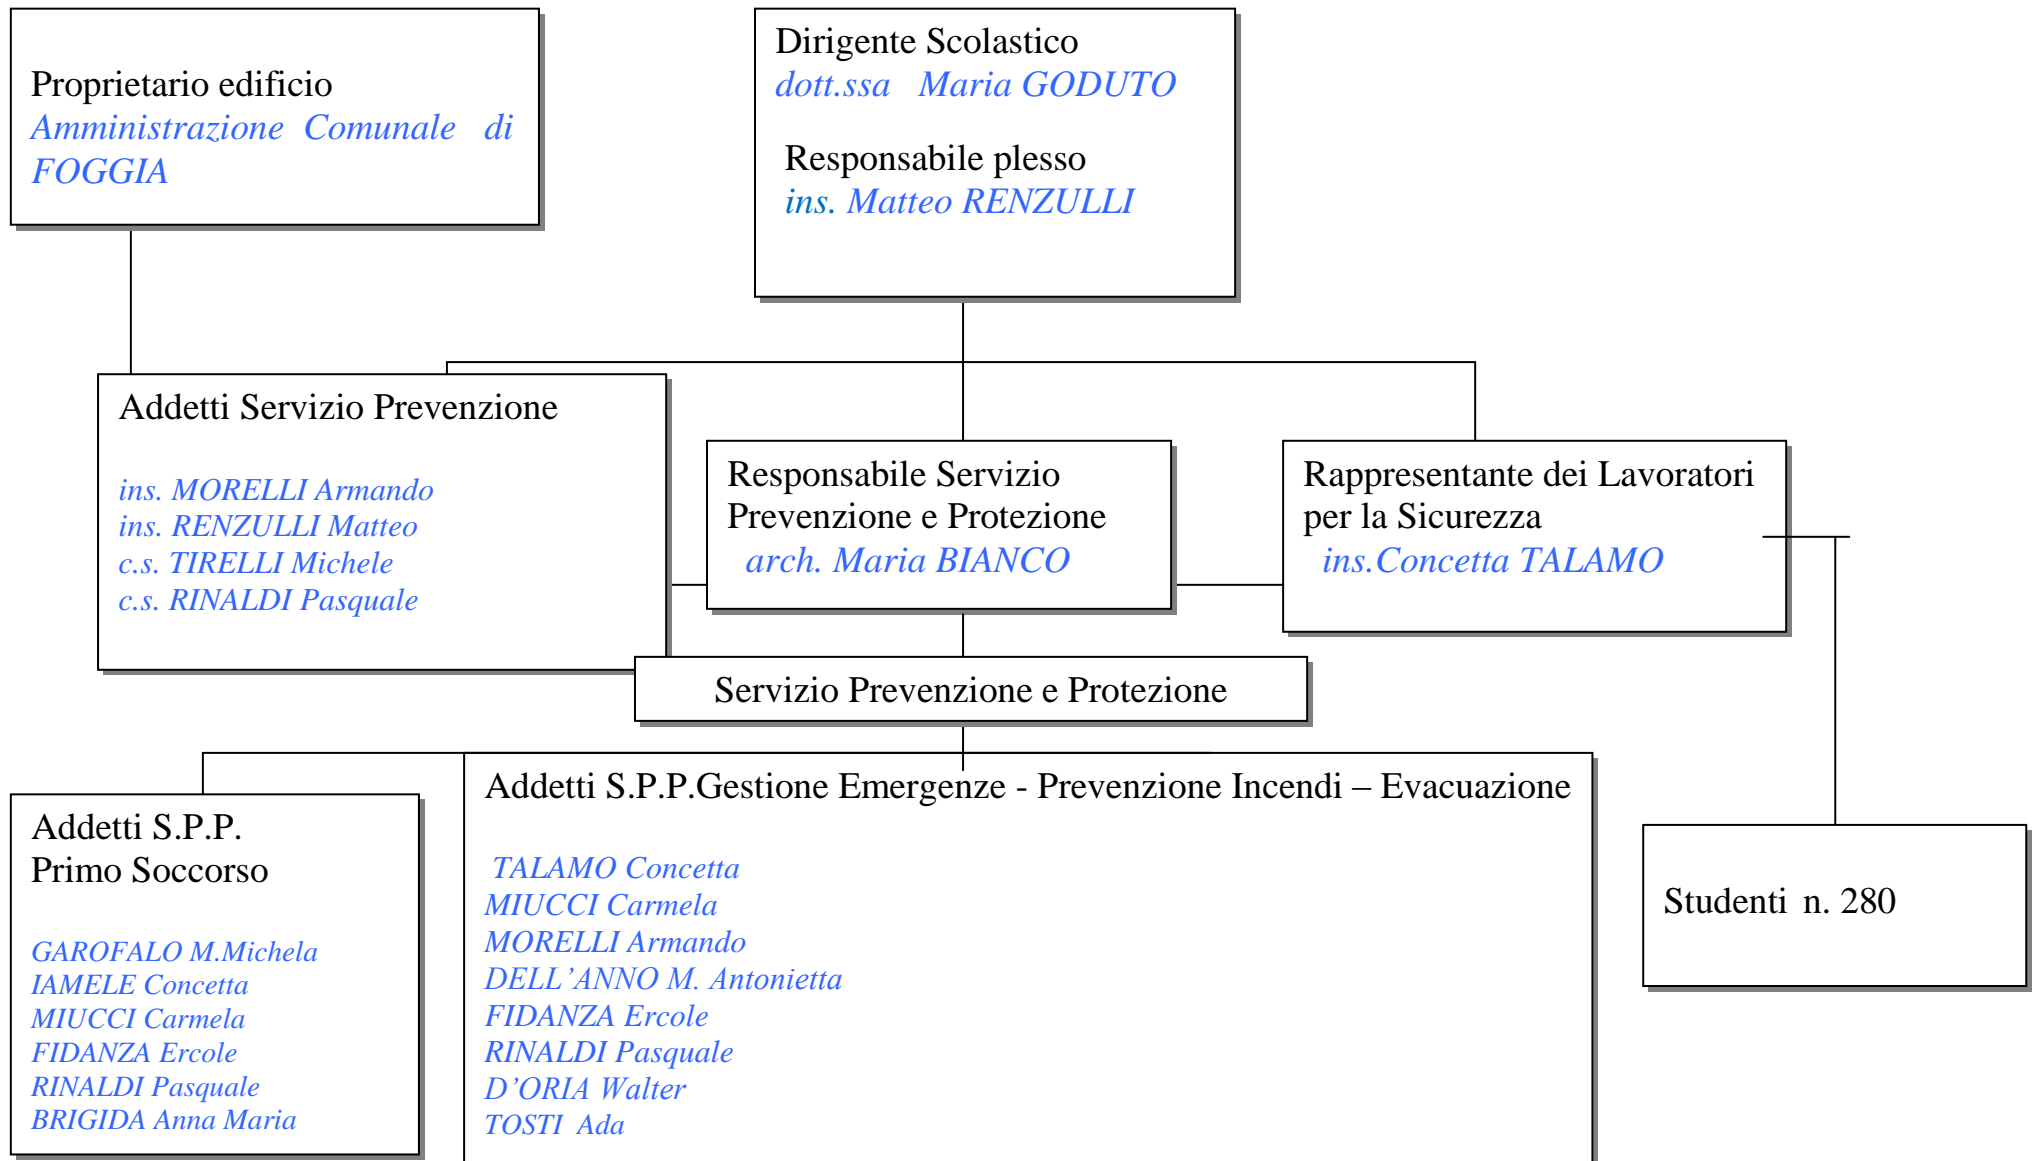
Proprietario edificio
Amministrazione Comunale di FOGGIA

Dirigente Scolastico
dott.ssa Maria GODUTO

Responsabile plesso
ins. Matteo RENZULLI

Addetti Servizio Prevenzione

ins. MORELLI Armando
ins. RENZULLI Matteo
c.s. TIRELLI Michele
c.s. RINALDI Pasquale

Responsabile Servizio Prevenzione e Protezione
arch. Maria BIANCO

Rappresentante dei Lavoratori per la Sicurezza
ins.Concetta TALAMO

Servizio Prevenzione e Protezione

Addetti S.P.P.
Primo Soccorso

GAROFALO M.Michela
IAMELE Concetta
MIUCCI Carmela
FIDANZA Ercole
RINALDI Pasquale
BRIGIDA Anna Maria

Addetti S.P.P.Gestione Emergenze - Prevenzione Incendi – Evacuazione

TALAMO Concetta
MIUCCI Carmela
MORELLI Armando
DELL'ANNO M. Antonietta
FIDANZA Ercole
RINALDI Pasquale
D'ORIA Walter
TOSTI Ada

Studenti n. 280